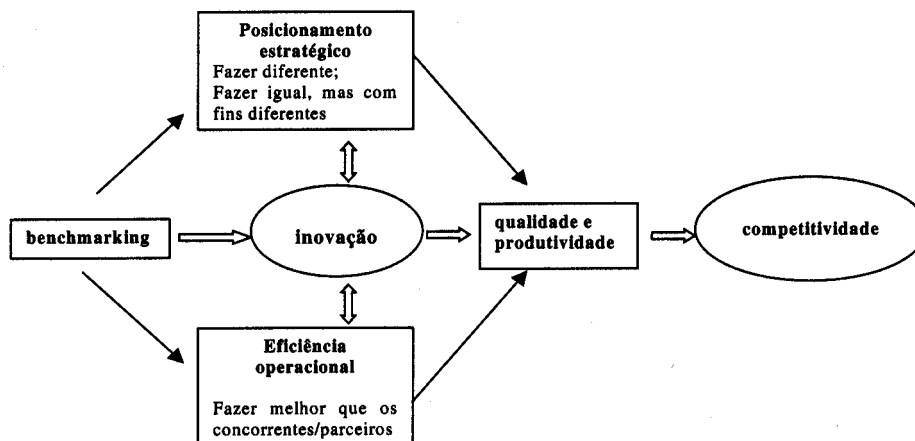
Posicionamento estratégico
Fazer diferente;
Fazer igual, mas com fins diferentes

benchmarking

inovação

qualidade e produtividade

competitividade

Eficiência operacional
Fazer melhor que os concorrentes/parceiros